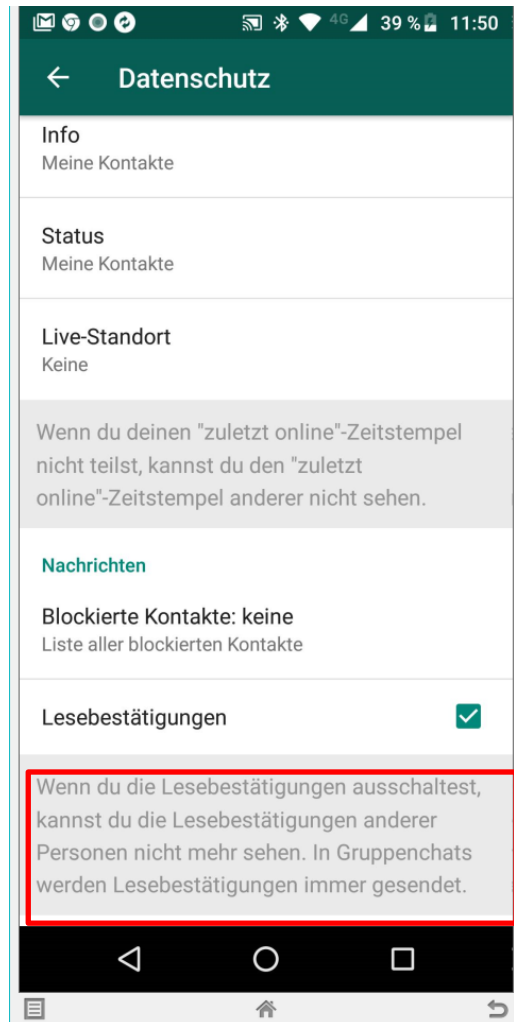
4G 39 % 11:50

Datenschutz

Info
Meine Kontakte

Status
Meine Kontakte

Live-Standort
Keine

Wenn du deinen "zuletzt online"-Zeitstempel nicht teilst, kannst du den "zuletzt online"-Zeitstempel anderer nicht sehen.

Nachrichten

Blockierte Kontakte: keine
Liste aller blockierten Kontakte

Lesebestätigungen

Wenn du die Lesebestätigungen ausschaltest, kannst du die Lesebestätigungen anderer Personen nicht mehr sehen. In Gruppenchats werden Lesebestätigungen immer gesendet.